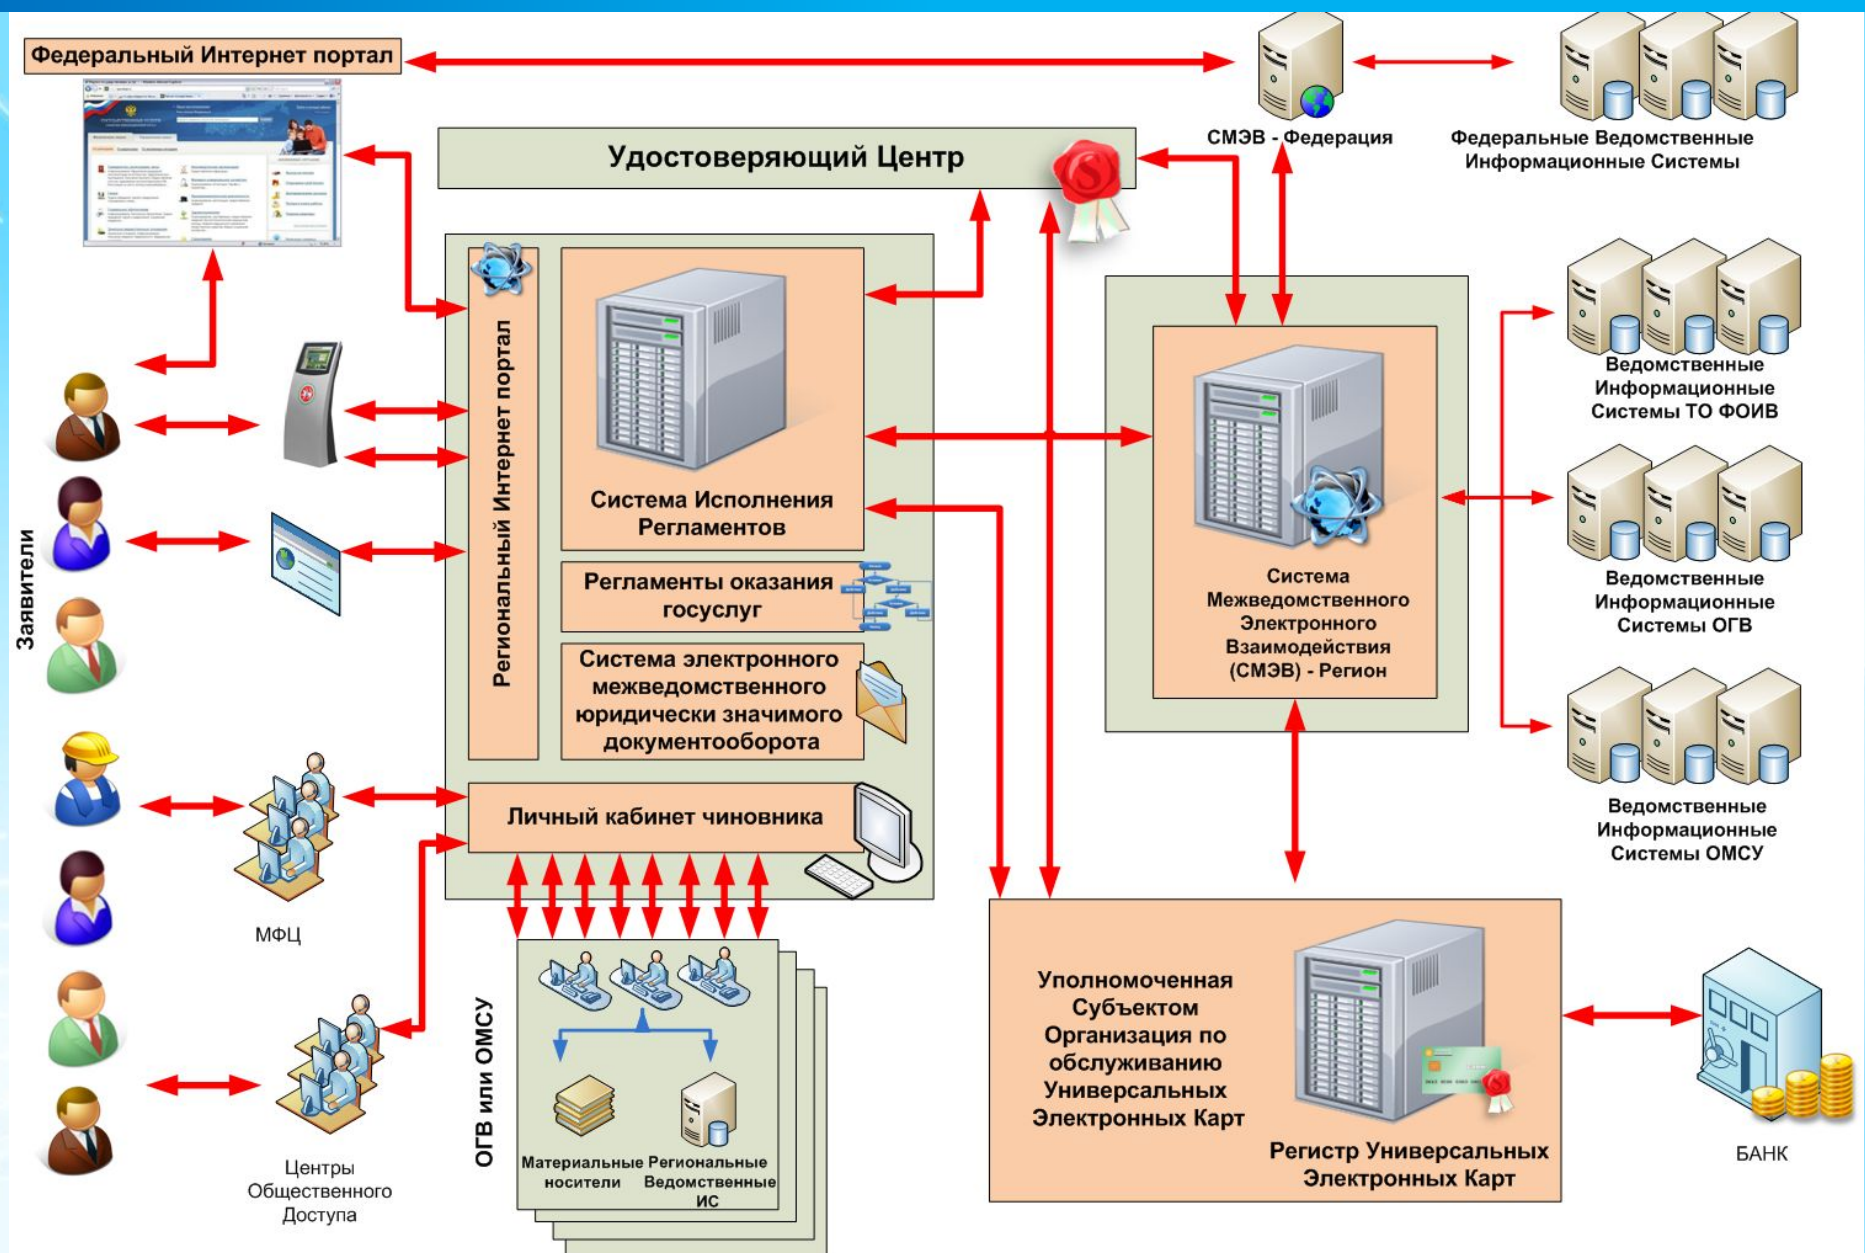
Федеральный Интернет портал

СМЭВ - Федерация

Федеральные Ведомственные Информационные Системы

Удостоверяющий Центр

Региональный Интернет портал

Система Исполнения Регламентов

Регламенты оказания госуслуг

Система электронного межведомственного юридически значимого документооборота

Личный кабинет чиновника

Система Межведомственного Электронного Взаимодействия (СМЭВ) - Регион

Ведомственные Информационные Системы ТО ФОИВ

Ведомственные Информационные Системы ОГВ

Ведомственные Информационные Системы ОМСУ

Заявители

МФЦ

Центры Общественного Доступа

ОГВ или ОМСУ

Материальные носители

Региональные Ведомственные ИС

Уполномоченная Субъектом Организация по обслуживанию Универсальных Электронных Карт

Регистр Универсальных Электронных Карт

БАНК